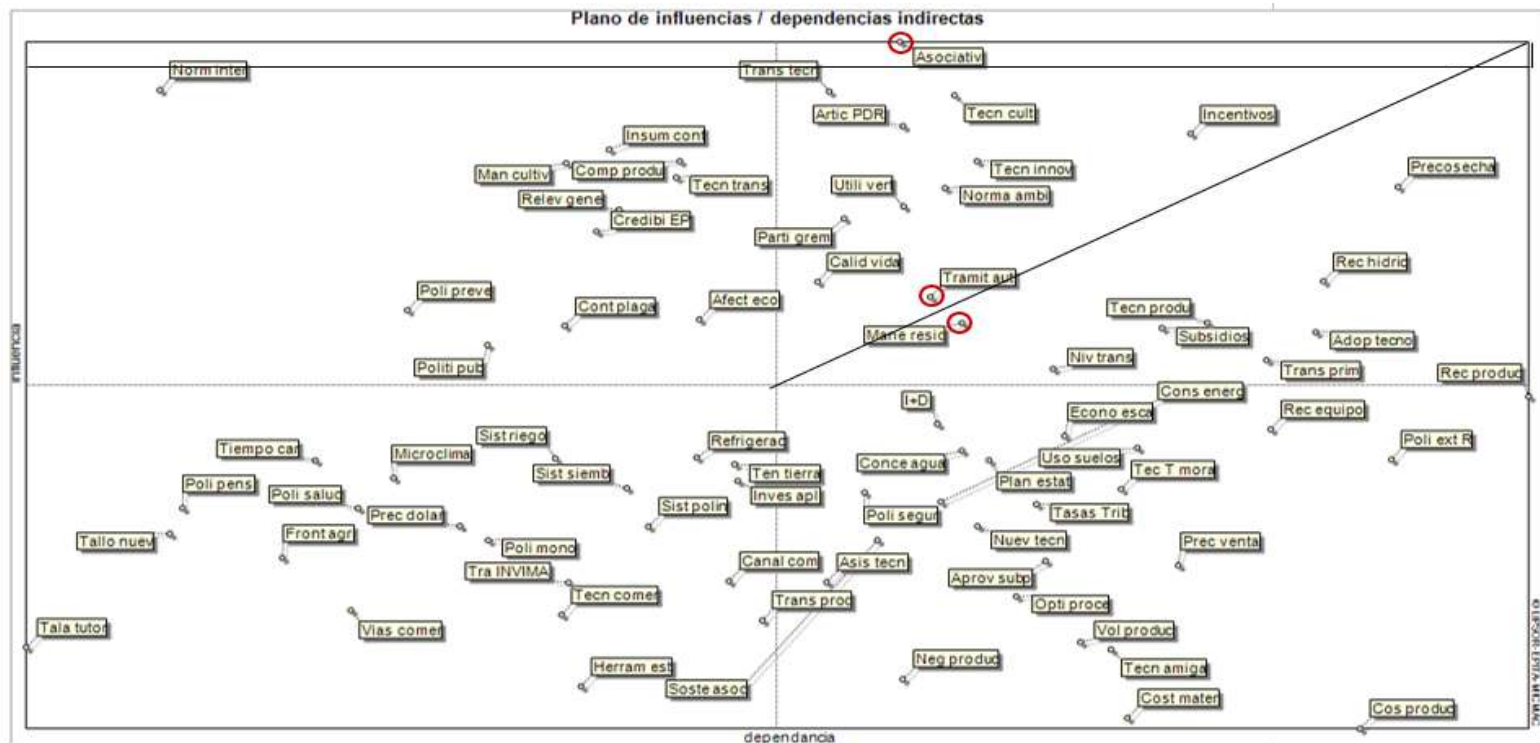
Plano de influencias / dependencias indirectas

Asociativ
Norm inter
Trans tecn
Artic PDR
Tecn cult
Incentivos
Insum cont
Man cultiv
Comp produ
Tecn trans
Tecn innov
Utili vert
Norma ambi
Precosecha
Relev gene
Credibi EP
Parti grem
Calid vida
Tramit aut
Rec hidric
Poli preve
Cont plaga
Afect eco
Mane resid
Tecn produ
Subsidios
Adop tecno
Politi pub
Niv trans
Trans prim
Rec produc
Cons energ
I+D
Econo esca
Rec equipo
Sist riego
Refrigerac
Poli ext R
Tiempo car
Microclima
Conce agua
Uso suelos
Ten tierra
Tec T mora
Sist siemb
Plan estat
Poli pens
Poli salud
Inves apl
Prec dolar
Sist polin
Poli segur
Tasas Trib
Frontagr
Tallo nuev
Poli mono
Nuev tecn
Prec venta
Canal com
Asis tecn
Tra INVIMA
Aprov subp
Tecn comer
Trans prod
Opti proce
Tala tutor
Vias comer
Vol produc
Herram est
Neg produc
Tecn amiga
Soste asoc
Cost mater
Cos produc
influencia
dependancia
©LIPSOR-EPITA-MICMAC